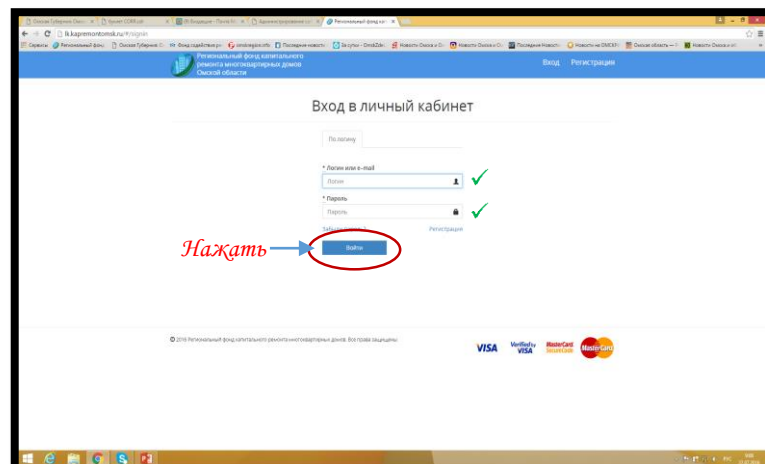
lk.kapremontomsk.ru/#/signin

Региональный фонд капитального ремонта многоквартирных домов Омской области

Вход Регистрация

Вход в личный кабинет

По логину

* Логин или e-mail

Логин

* Пароль

Пароль

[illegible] Регистрация

Нажать

Войти

© 2016 Региональный фонд капитального ремонта многоквартирных домов. Все права защищены

VISA Verified by VISA MasterCard SecureCode MasterCard